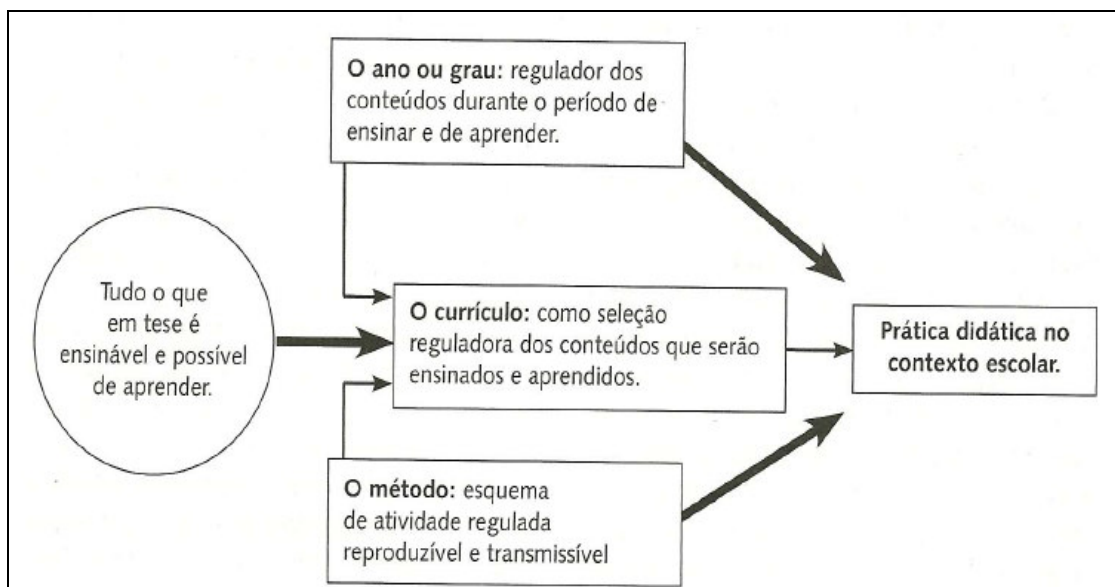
O ano ou grau: regulador dos conteúdos durante o período de ensinar e de aprender.

Tudo o que em tese é ensinável e possível de aprender.

O currículo: como seleção reguladora dos conteúdos que serão ensinados e aprendidos.

Prática didática no contexto escolar.

O método: esquema de atividade regulada reproduzível e transmissível